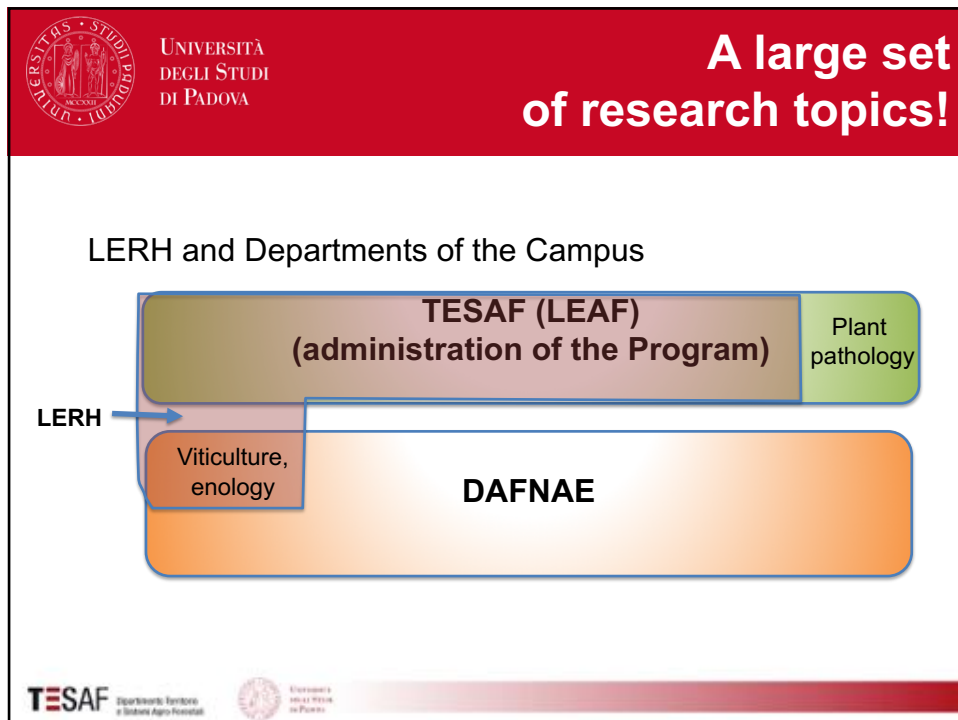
UNIVERSITÀ DEGLI STUDI DI PADOVA

A large set of research topics!

LERH and Departments of the Campus

TESAF (LEAF) (administration of the Program)

Plant pathology

LERH

Viticulture, enology

DAFNAE

TESAF Dipartimento Territorio e Sistemi Agro-Forestali

Università degli Studi di Padova